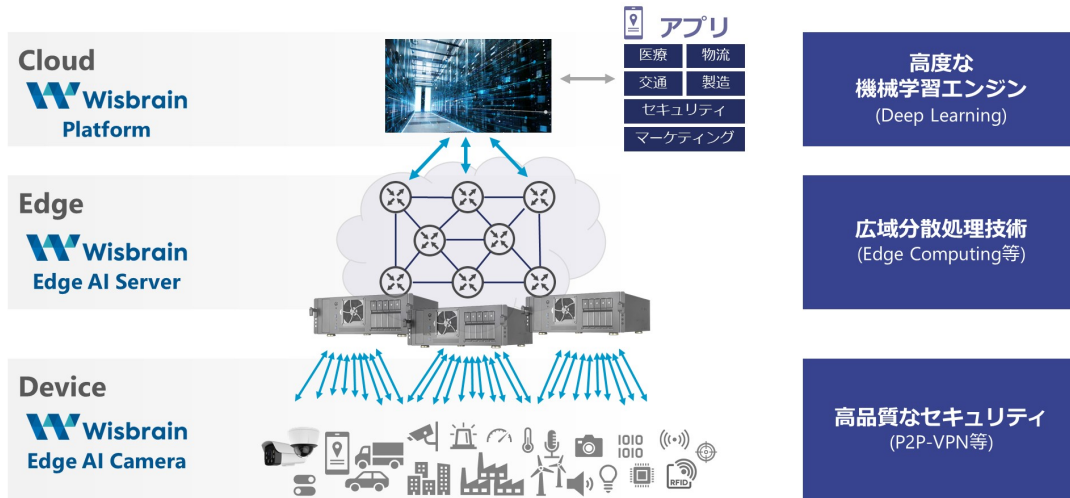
Cloud
Wisbrain
Platform

アプリ

| 医療 | 物流 |
|---|---|
| 交通 | 製造 |
| セキュリティ | |
| マーケティング | |

高度な
機械学習エンジン
(Deep Learning)

Edge
Wisbrain
Edge AI Server

広域分散処理技術
(Edge Computing等)

Device
Wisbrain
Edge AI Camera

1010
1010

RFID

高品質なセキュリティ
(P2P-VPN等)